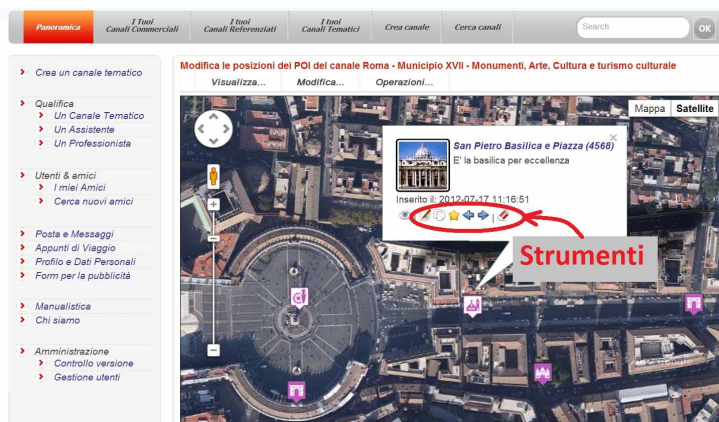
Panoramica | I Tuoi Canali Commerciali | I tuoi Canali Referenziati | I tuoi Canali Tematici | Crea canale | Cerca canali | Search | OK

Crea un canale tematico

Qualifica
Un Canale Tematico
Un Assistente
Un Professionista

Utenti & amici
I miei Amici
Cerca nuovi amici

Posta e Messaggi
Appunti di Viaggio
Profilo e Dati Personali
Form per la pubblicità

Manualistica
Chi siamo

Amministrazione
Controllo versione
Gestione utenti

Modifica le posizioni dei POI del canale Roma - Municipio XVII - Monumenti, Arte, Cultura e turismo culturale

Visualizza... | Modifica... | Operazioni...

Mappa | Satellite

San Pietro Basilica e Piazza (4568)
E' la basilica per eccellenza

Inserito il: 2012-07-17 11:16:51

Strumenti